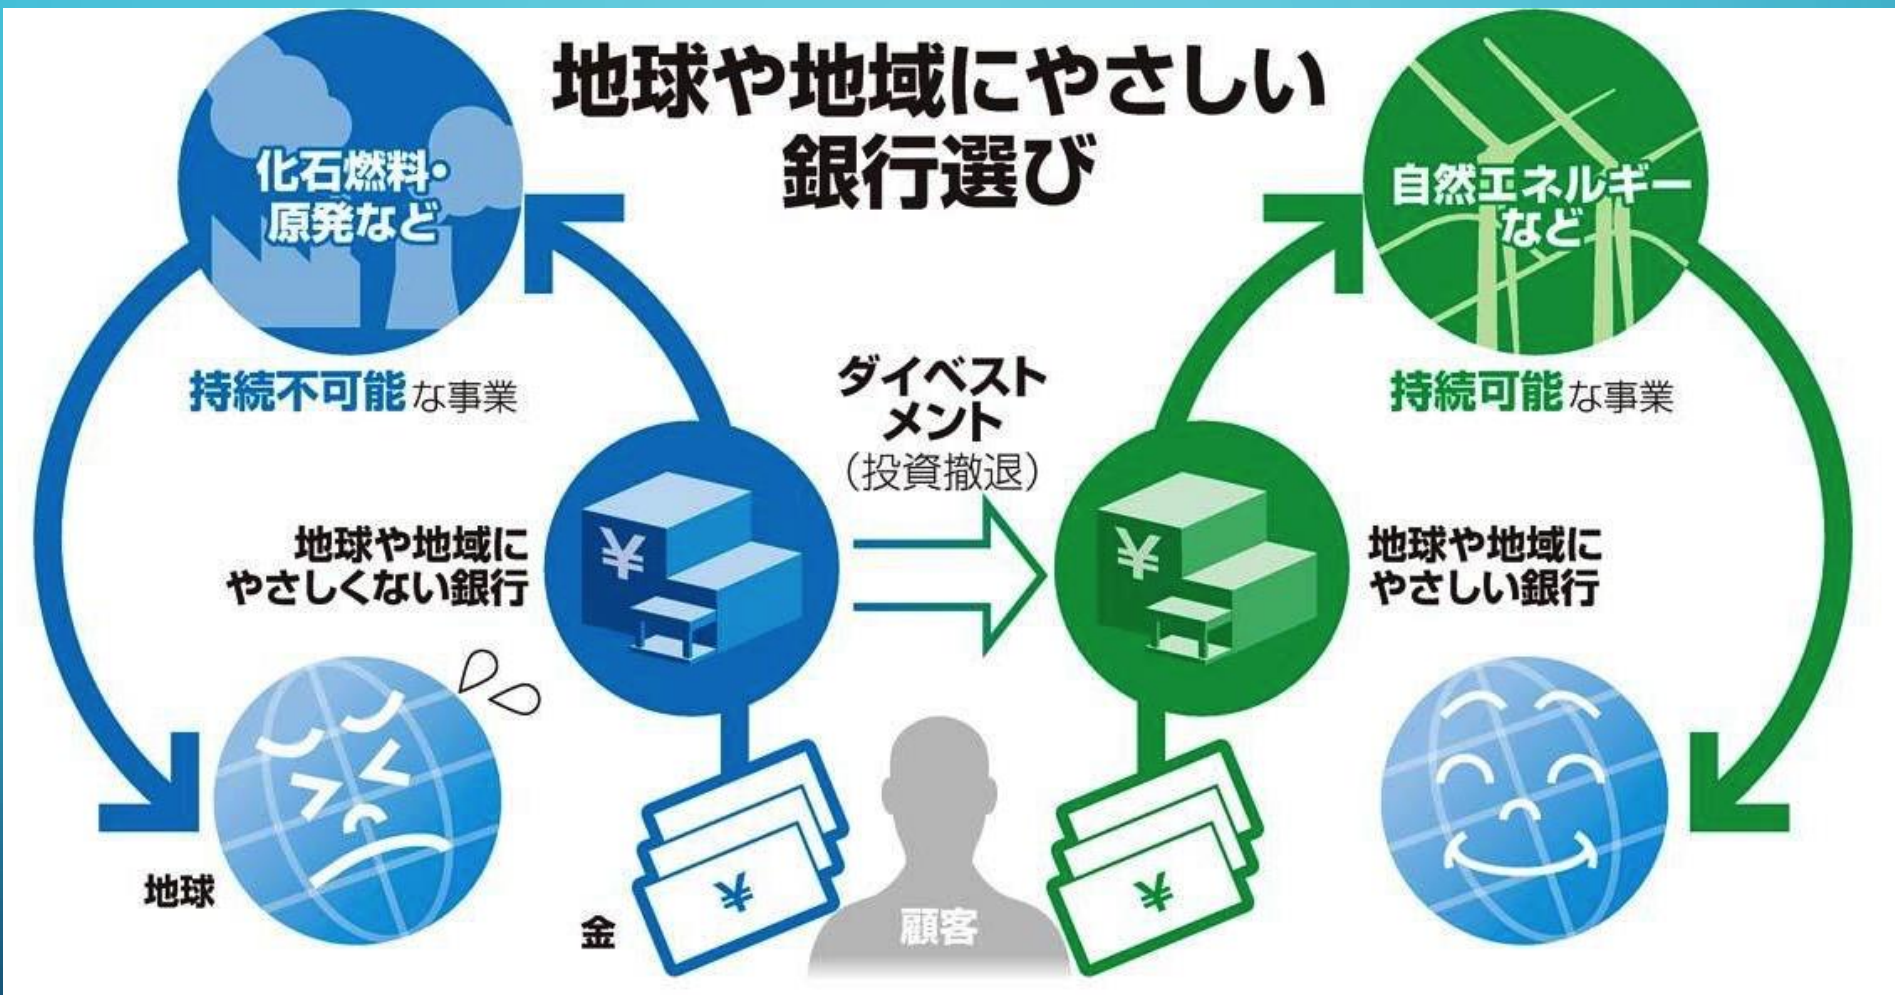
地球や地域にやさしい銀行選び

化石燃料・原発など

持続不可能な事業

地球や地域にやさしくない銀行

ダイベストメント
（投資撤退）

自然エネルギーなど

持続可能な事業

地球や地域にやさしい銀行

¥

¥

地球

金

¥

顧客

¥